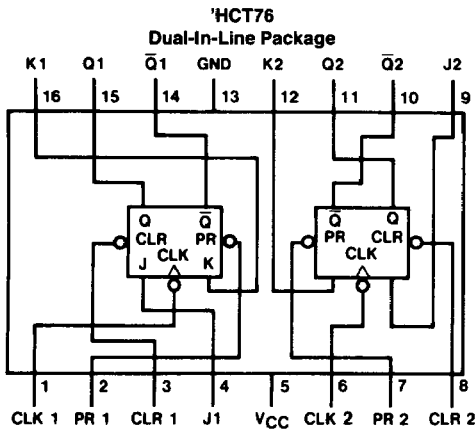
'HCT76
Dual-In-Line Package

K1 Q1 $\overline{Q}$1 GND K2 Q2 $\overline{Q}$2 J2

16 15 14 13 12 11 10 9

Q $\overline{Q}$ CLR PR CLK J K

$\overline{Q}$ Q PR CLR CLK

1 2 3 4 5 6 7 8

CLK 1 PR 1 CLR 1 J1 $V_{CC}$ CLK 2 PR 2 CLR 2